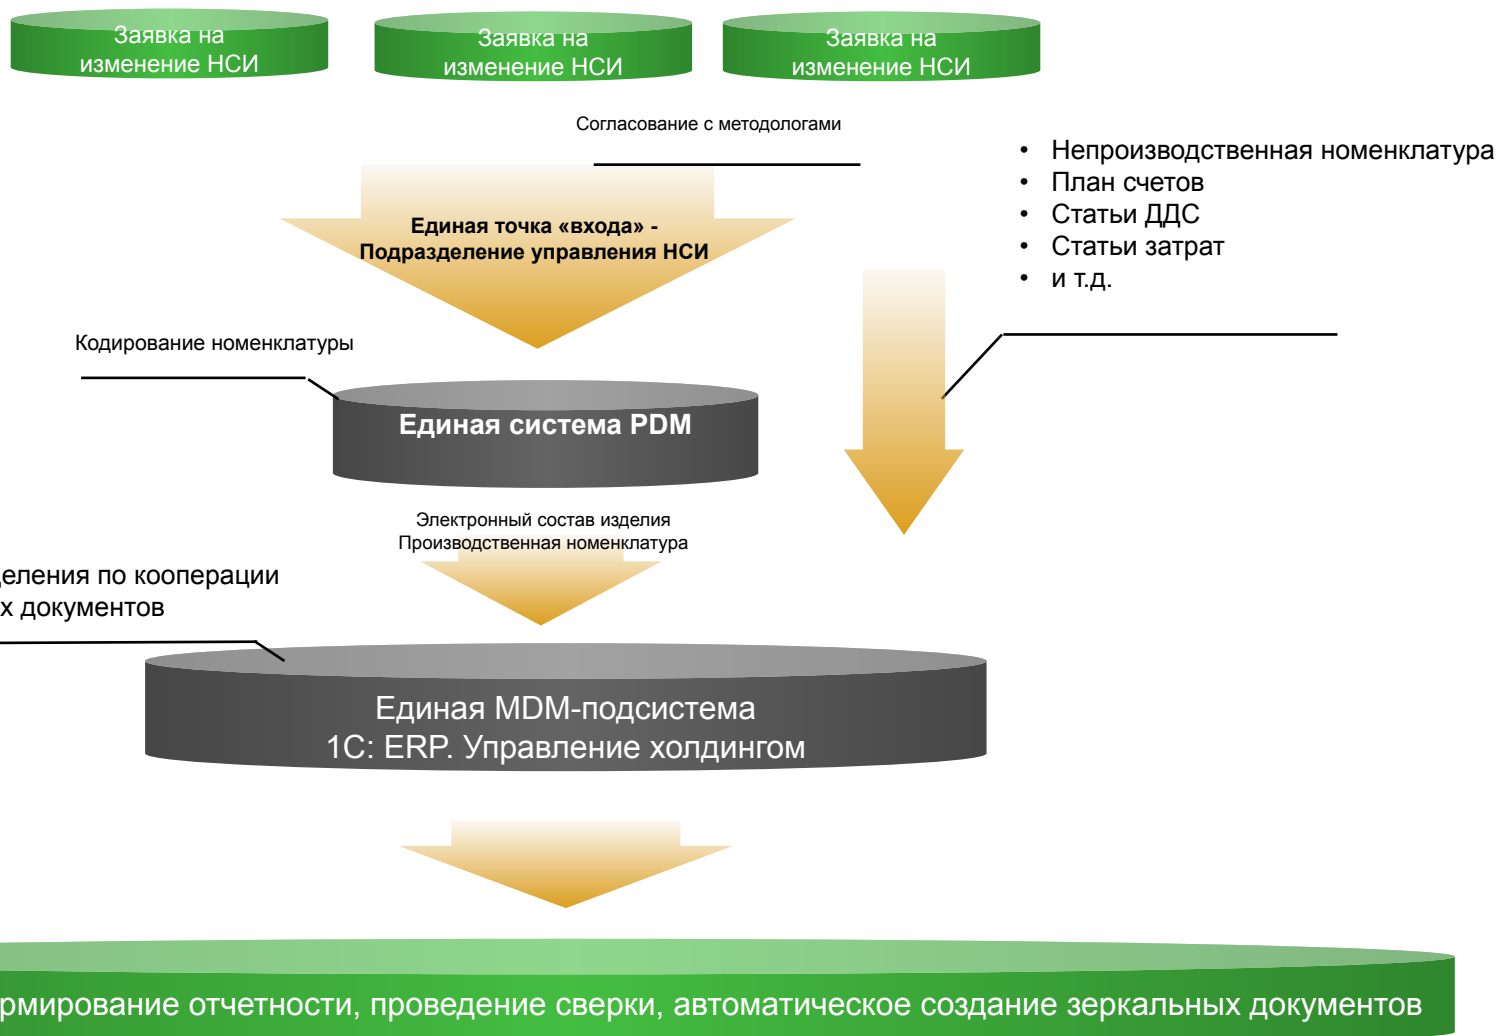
Заявка на изменение НСИ

Заявка на изменение НСИ

Заявка на изменение НСИ

Согласование с методологами

• Непроизводственная номенклатура
• План счетов
• Статьи ДДС
• Статьи затрат
• и т.д.

Единая точка «входа» - Подразделение управления НСИ

Кодирование номенклатуры

Единая система PDM

Электронный состав изделия
Производственная номенклатура

деления по кооперации
х документов

Единая MDM-подсистема
1С: ERP. Управление холдингом

рмирование отчетности, проведение сверки, автоматическое создание зеркальных документов